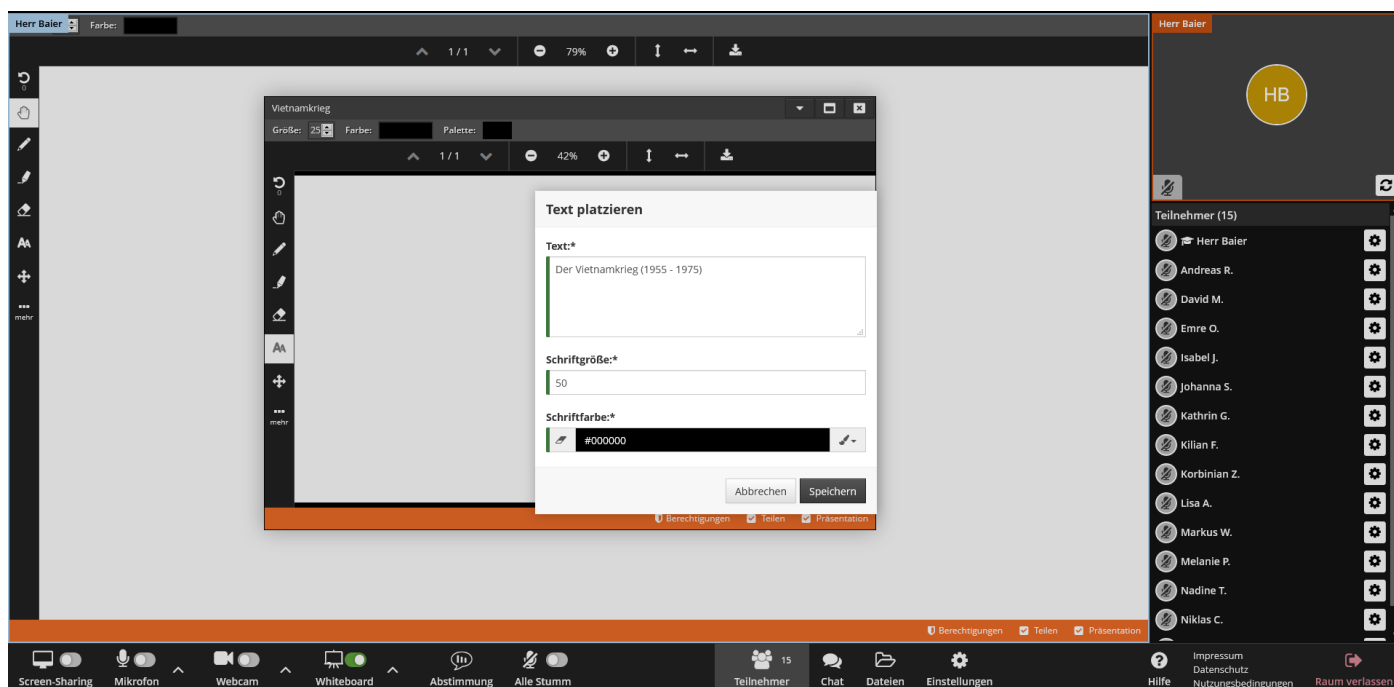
Herr Baier Farbe:

1/1 79%

0

mehr

Vietnamkrieg

Größe: 25 Farbe: Palette:

1/1 42%

0

mehr

Text platzieren

Text:*

Der Vietnamkrieg (1955 - 1975)

Schriftgröße:*

50

Schriftfarbe:*

#000000

Abbrechen Speichern

Berechtigungen Teilen Präsentation

Berechtigungen Teilen Präsentation

Herr Baier

HB

Teilnehmer (15)

Herr Baier
Andreas R.
David M.
Emre O.
Isabel J.
Johanna S.
Kathrin G.
Kilian F.
Korbinian Z.
Lisa A.
Markus W.
Melanie P.
Nadine T.
Niklas C.

Screen-Sharing Mikrofon Webcam Whiteboard Abstimmung Alle Stumm Teilnehmer 15 Chat Dateien Einstellungen Hilfe Impressum Datenschutz Nutzungsbedingungen Raum verlassen